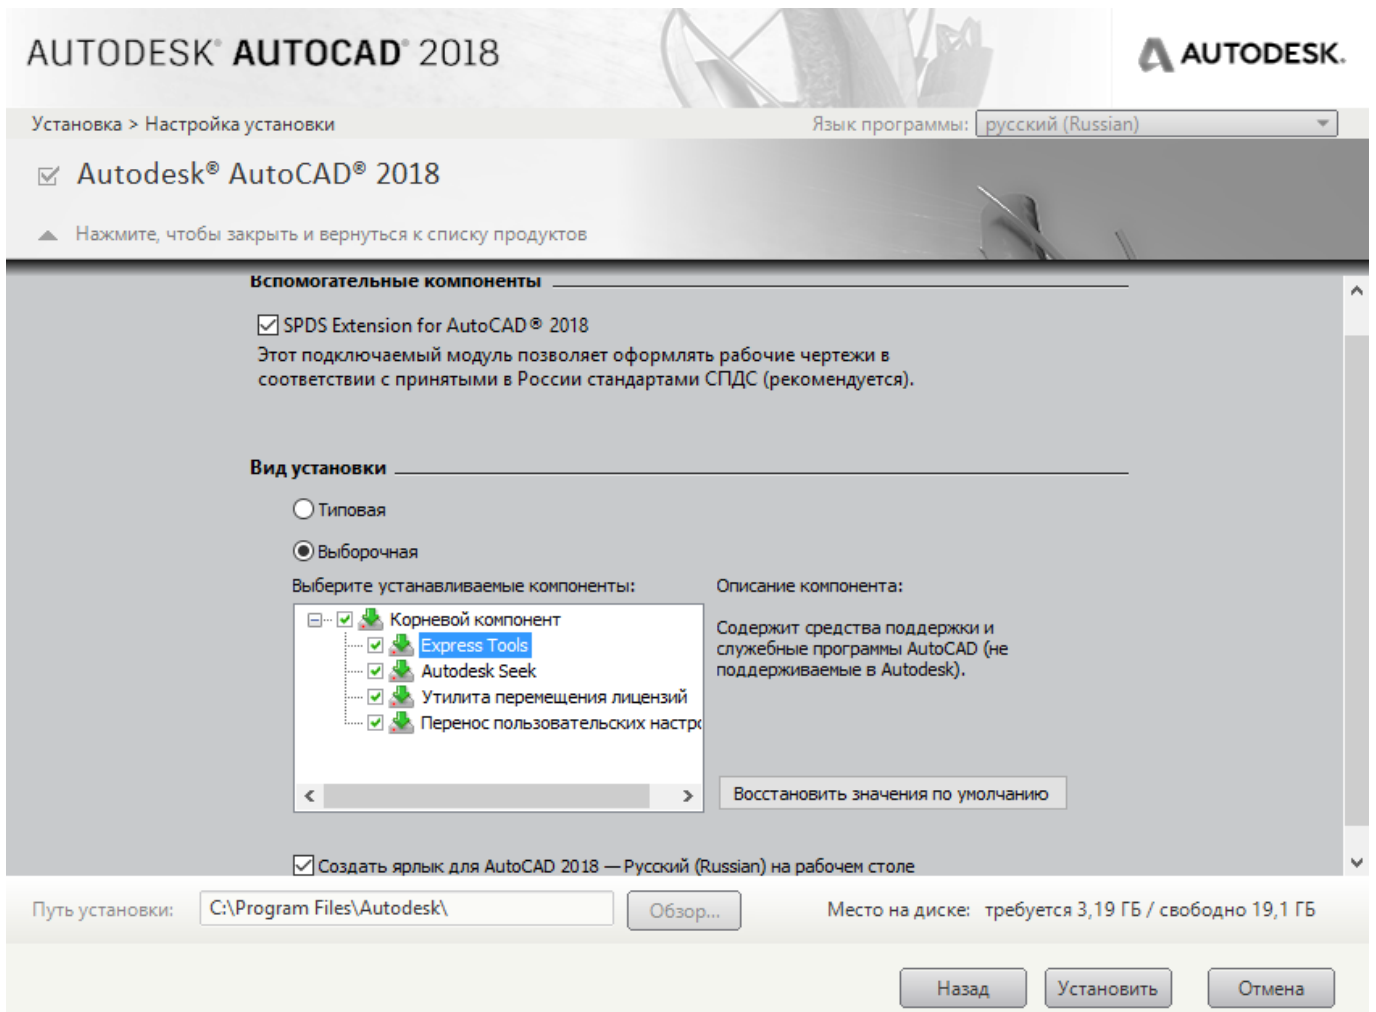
AUTODESK® AUTOCAD® 2018

AUTODESK.

Установка > Настройка установки

Язык программы: русский (Russian)

Autodesk® AutoCAD® 2018

Нажмите, чтобы закрыть и вернуться к списку продуктов

Вспомогательные компоненты

SPDS Extension for AutoCAD® 2018
Этот подключаемый модуль позволяет оформлять рабочие чертежи в соответствии с принятыми в России стандартами СПДС (рекомендуется).

Вид установки

Типовая

Выборочная

Выберите устанавливаемые компоненты:

Корневой компонент
Express Tools
Autodesk Seek
Утилита перемещения лицензий
Перенос пользовательских настр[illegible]

Описание компонента:

Содержит средства поддержки и служебные программы AutoCAD (не поддерживаемые в Autodesk).

Восстановить значения по умолчанию

Создать ярлык для AutoCAD 2018 — Русский (Russian) на рабочем столе

Путь установки: C:\Program Files\Autodesk\

Обзор...

Место на диске: требуется 3,19 ГБ / свободно 19,1 ГБ

Назад

Установить

Отмена